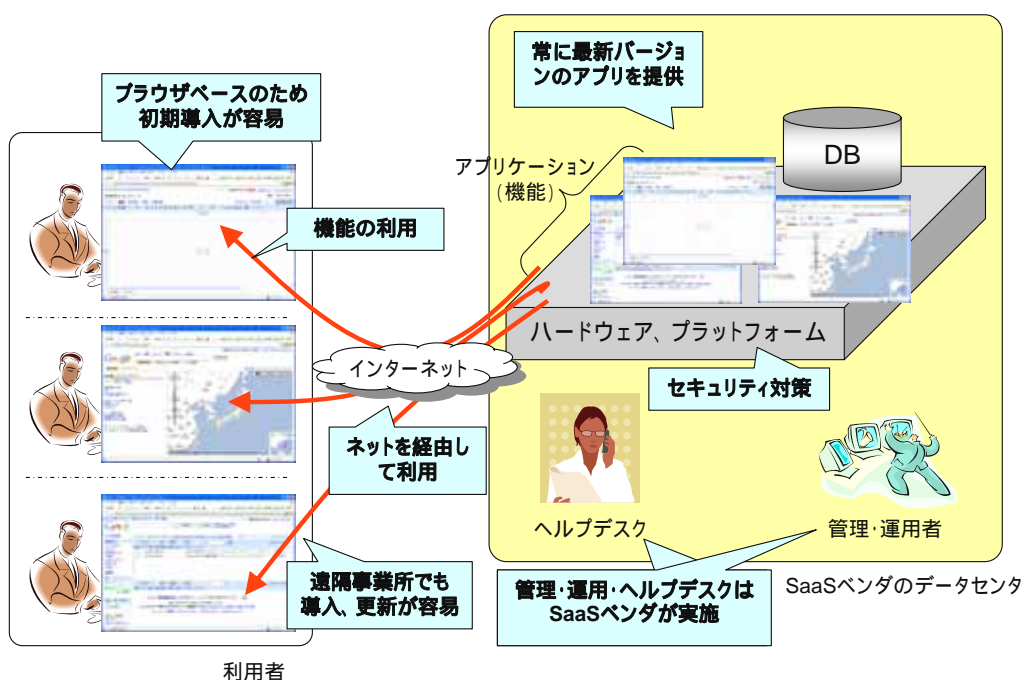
ブラウザベースのため
初期導入が容易

機能の利用

常に最新バージョンのアプリを提供

アプリケーション
（機能）

DB

ハードウェア、プラットフォーム

インターネット

セキュリティ対策

ネットを経由して利用

遠隔事業所でも
導入、更新が容易

ヘルプデスク

管理･運用者

管理･運用･ヘルプデスクは
SaaSベンダが実施

SaaSベンダのデータセンタ

利用者